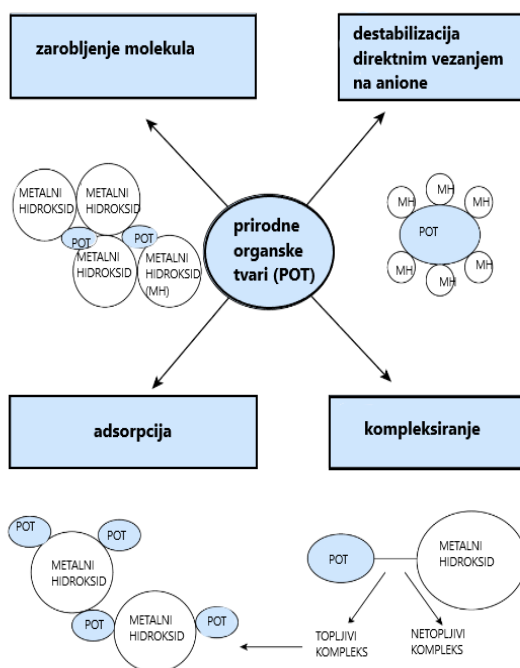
zarobljenje molekula

destabilizacija direktnim vezanjem na anione

METALNI HIDROKSID

METALNI HIDROKSID

POT

POT

METALNI HIDROKSID

METALNI HIDROKSID (MH)

prirodne organske tvari (POT)

MH

MH

MH

POT

MH

MH

MH

adsorpcija

kompleksiranje

POT

POT

METALNI HIDROKSID

POT

METALNI HIDROKSID

POT

POT

METALNI HIDROKSID

TOPLJIVI KOMPLEKS

NETOPLJIVI KOMPLEKS